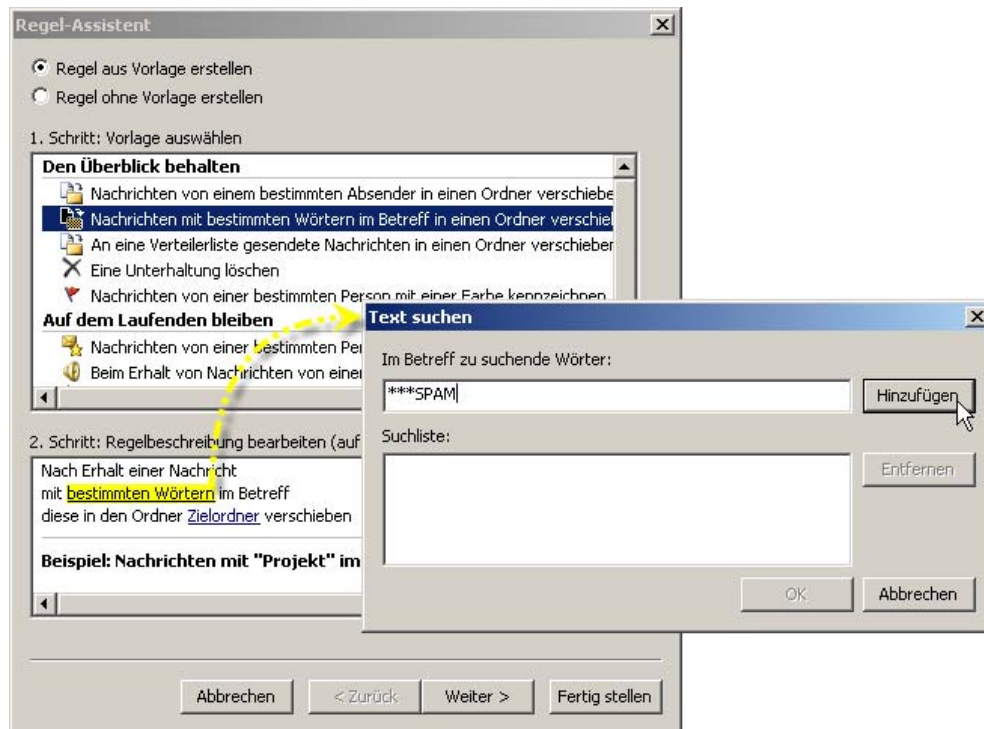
Regel-Assistent

Regel aus Vorlage erstellen
Regel ohne Vorlage erstellen

1. Schritt: Vorlage auswählen

Den Überblick behalten
Nachrichten von einem bestimmten Absender in einen Ordner verschiebe
Nachrichten mit bestimmten Wörtern im Betreff in einen Ordner verschiel
An eine Verteilerliste gesendete Nachrichten in einen Ordner verschieber
Eine Unterhaltung löschen
Nachrichten von einer bestimmten Person mit einer Farbe kennzeichnen
Auf dem Laufenden bleiben
Nachrichten von einer bestimmten Per
Beim Erhalt von Nachrichten von einer

2. Schritt: Regelbeschreibung bearbeiten (auf

Nach Erhalt einer Nachricht
mit bestimmten Wörtern im Betreff
diese in den Ordner Zielordner verschieben

Beispiel: Nachrichten mit "Projekt" im

Abbrechen | < Zurück | Weiter > | Fertig stellen

Text suchen

Im Betreff zu suchende Wörter:

***SPAM

Hinzufügen

Suchliste:

Entfernen

OK | Abbrechen